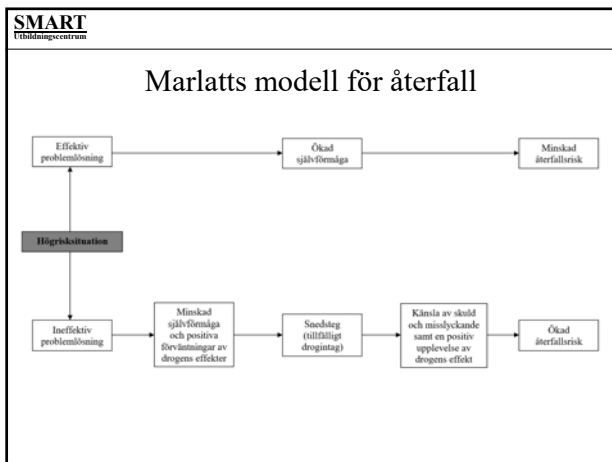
SMART
Utbildningscentrum

Marlatts modell för återfall

Effektiv problemlösning

Ökad självförmåga

Minskad återfallsrisk

Högrisksituation

Ineffektiv problemlösning

Minskad självförmåga och positiva förväntningar av drogens effekter

Snedsteg (tillfälligt drogintag)

Känsla av skuld och misslyckande samt en positiv upplevelse av drogens effekt

Ökad återfallsrisk